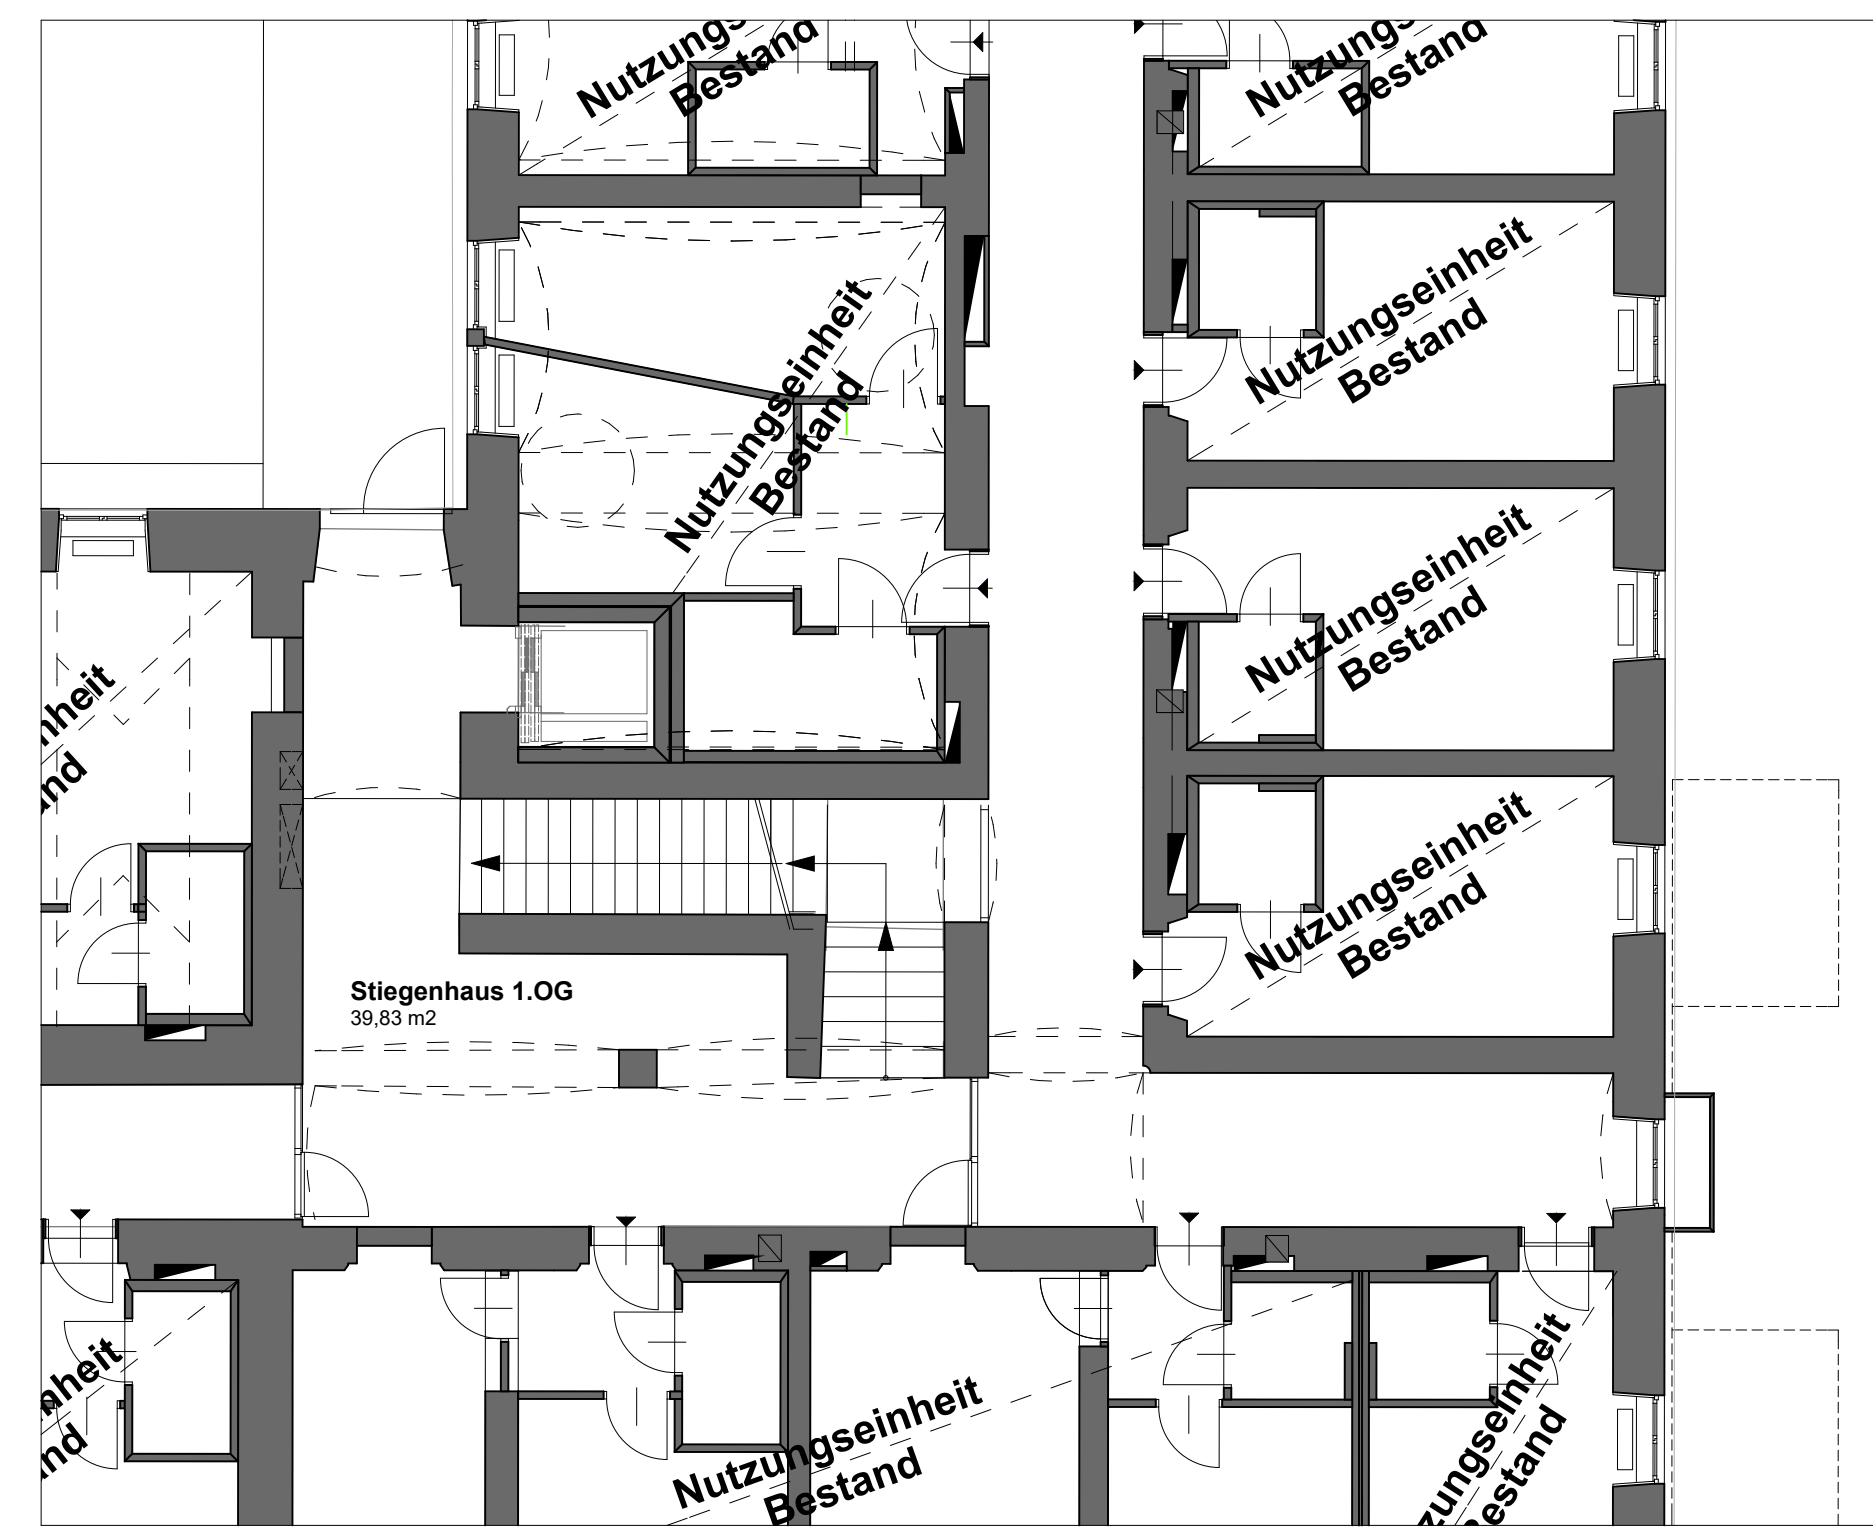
Nutzungs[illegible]
Bestand

Nutzungs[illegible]
Bestand

Nutzungseinheit
Bestand

Nutzungseinheit
Bestand

Nutzungseinheit
Bestand

Nutzungseinheit
Bestand

Nutzungseinheit
Bestand

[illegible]heit
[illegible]nd

Stiegenhaus 1.OG
39,83 m2

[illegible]heit
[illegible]nd

Nutzungseinheit
Bestand

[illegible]zungseinheit
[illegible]estand